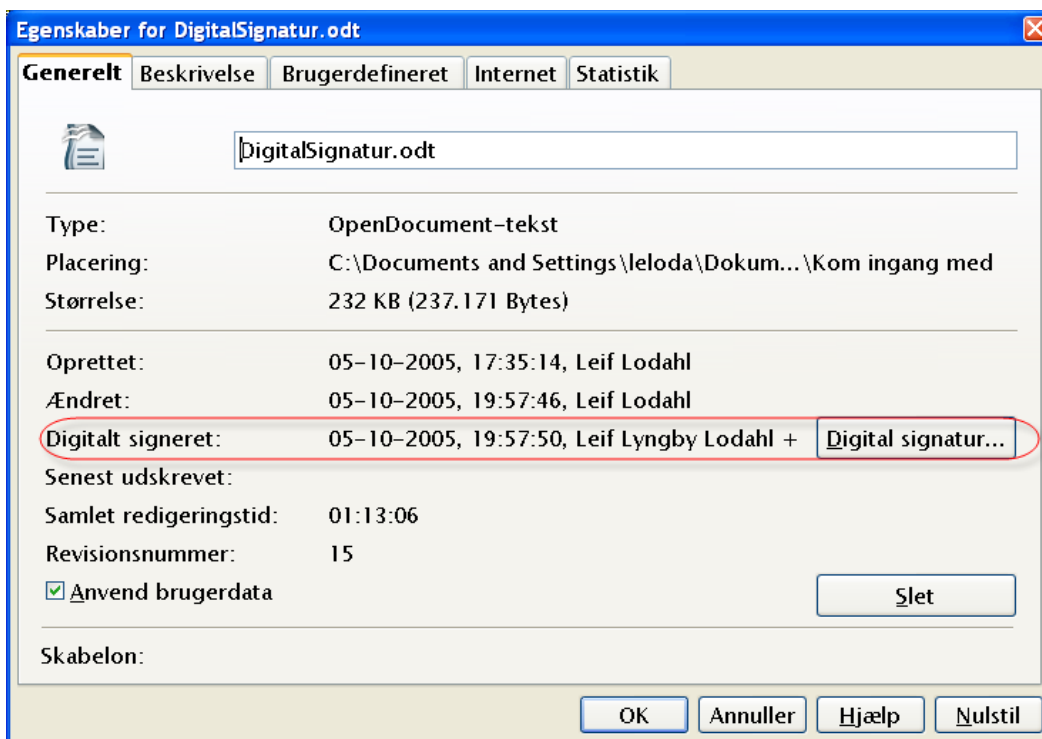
Egenskaber for DigitalSignatur.odt

Generelt | Beskrivelse | Brugerdefineret | Internet | Statistik

DigitalSignatur.odt

Type: OpenDocument-tekst
Placering: C:\Documents and Settings\leloda\Dokum...\Kom ingang med
Størrelse: 232 KB (237.171 Bytes)

Oprettet: 05-10-2005, 17:35:14, Leif Lodahl
Ændret: 05-10-2005, 19:57:46, Leif Lodahl
Digitalt signeret: 05-10-2005, 19:57:50, Leif Lyngby Lodahl + Digital signatur...
Senest udskrevet:
Samlet redigeringstid: 01:13:06
Revisionsnummer: 15

☑ Anvend brugerdata

Slet

Skabelon:

OK | Annuller | Hjælp | Nulstil